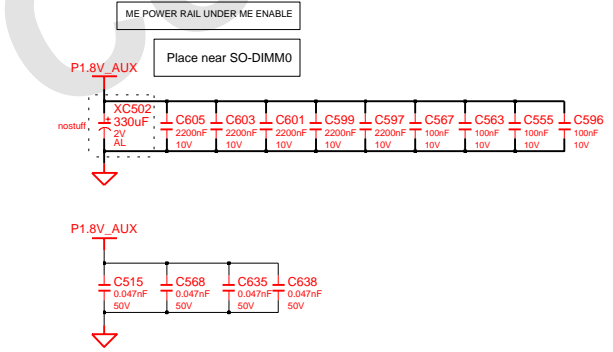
ME POWER RAIL UNDER ME ENABLE

Place near SO-DIMM0

P1.8V_AUX

nostuff

XC502
330uF
2V
AL

C605
2200nF
10V

C603
2200nF
10V

C601
2200nF
10V

C599
2200nF
10V

C597
2200nF
10V

C567
100nF
10V

C563
100nF
10V

C555
100nF
10V

C596
100nF
10V

P1.8V_AUX

C515
0.047nF
50V

C568
0.047nF
50V

C635
0.047nF
50V

C638
0.047nF
50V